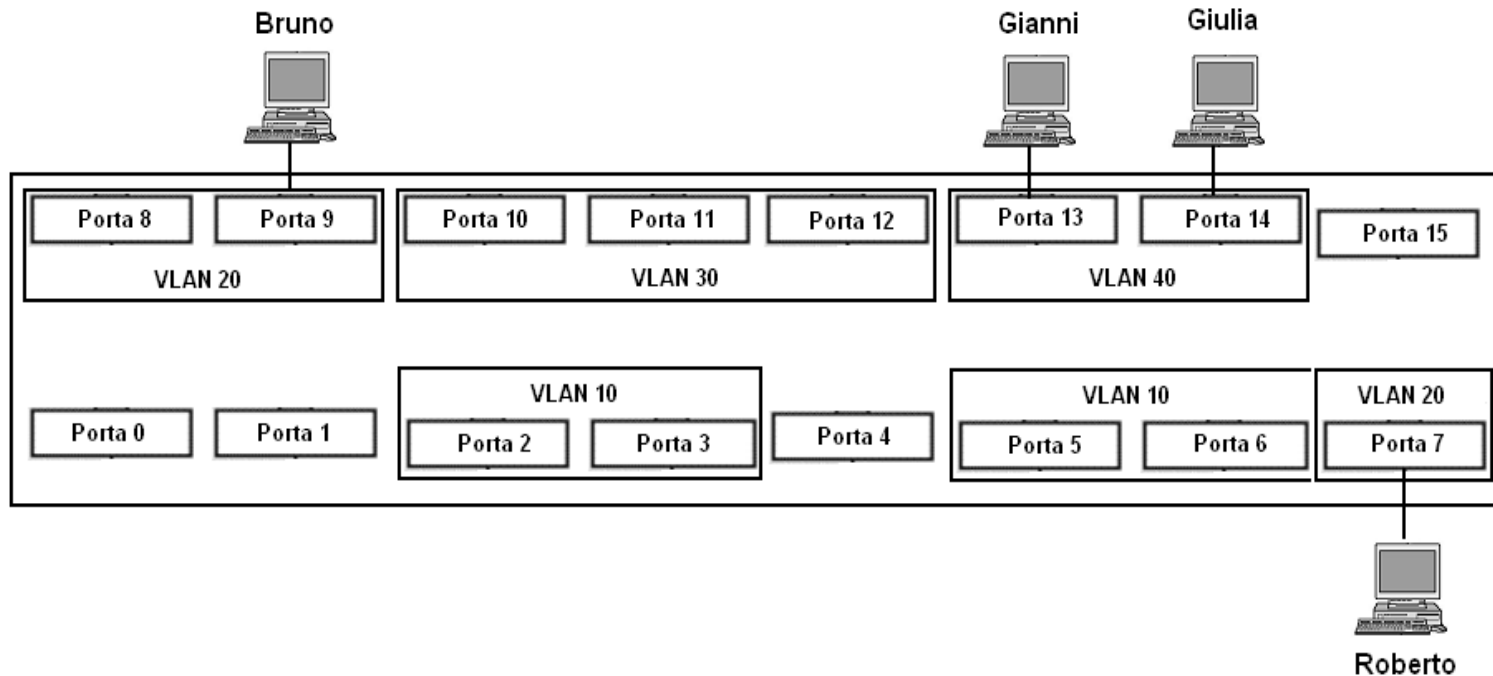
Bruno

Gianni

Giulia

Porta 8

Porta 9

VLAN 20

Porta 10

Porta 11

Porta 12

VLAN 30

Porta 13

Porta 14

VLAN 40

Porta 15

Porta 0

Porta 1

VLAN 10

Porta 2

Porta 3

Porta 4

VLAN 10

Porta 5

Porta 6

VLAN 20

Porta 7

Roberto